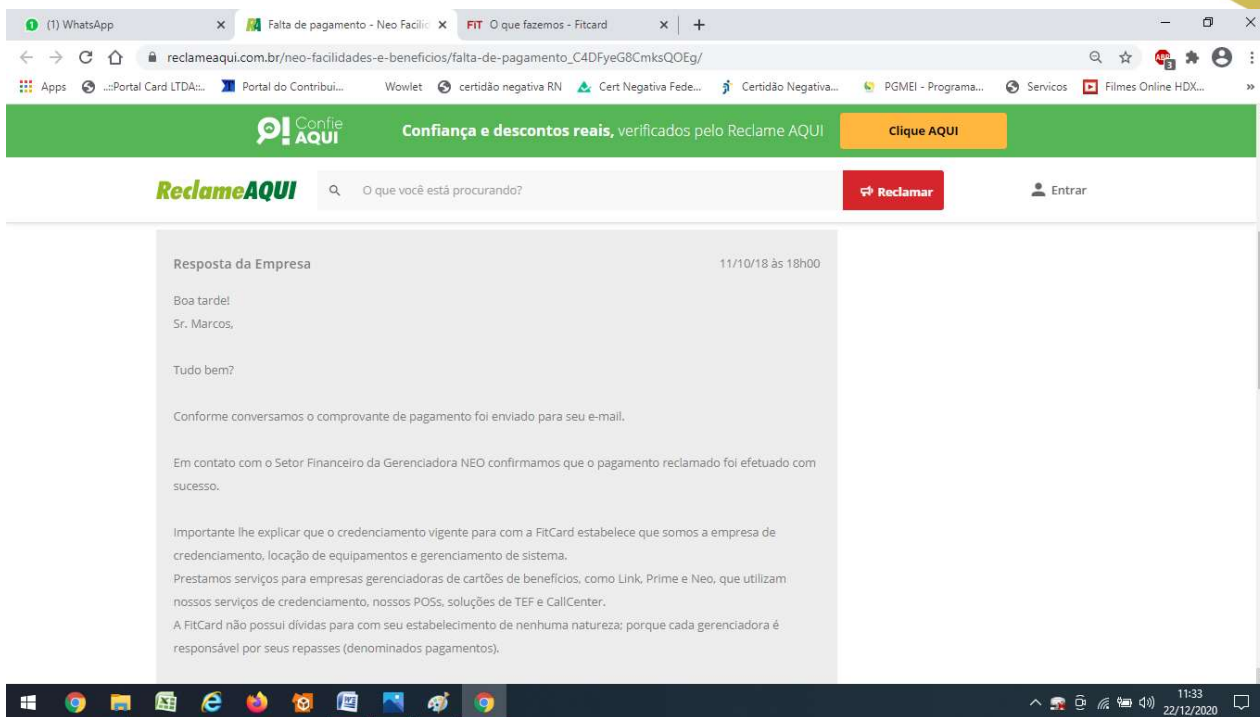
(1) WhatsApp | Falta de pagamento - Neo Facilid | FIT O que fazemos - Fitcard | +

reclameaqui.com.br/neo-facilidades-e-beneficios/falta-de-pagamento_C4DFyeG8CmksQOEg/

Apps | ..::Portal Card LTDA::.. | Portal do Contribui... | Wowlet | certidão negativa RN | Cert Negativa Fede... | Certidão Negativa... | PGMEI - Programa... | Servicos | Filmes Online HDX...

Confie AQUI | **Confiança e descontos reais,** verificados pelo Reclame AQUI | Clique AQUI

ReclameAQUI | O que você está procurando? | Reclamar | Entrar

Resposta da Empresa 11/10/18 às 18h00

Boa tarde!
Sr. Marcos,

Tudo bem?

Conforme conversamos o comprovante de pagamento foi enviado para seu e-mail.

Em contato com o Setor Financeiro da Gerenciadora NEO confirmamos que o pagamento reclamado foi efetuado com sucesso.

Importante lhe explicar que o credenciamento vigente para com a FitCard estabelece que somos a empresa de credenciamento, locação de equipamentos e gerenciamento de sistema.
Prestamos serviços para empresas gerenciadoras de cartões de benefícios, como Link, Prime e Neo, que utilizam nossos serviços de credenciamento, nossos POSs, soluções de TEF e CallCenter.
A FitCard não possui dívidas para com seu estabelecimento de nenhuma natureza; porque cada gerenciadora é responsável por seus repasses (denominados pagamentos).

11:33
22/12/2020